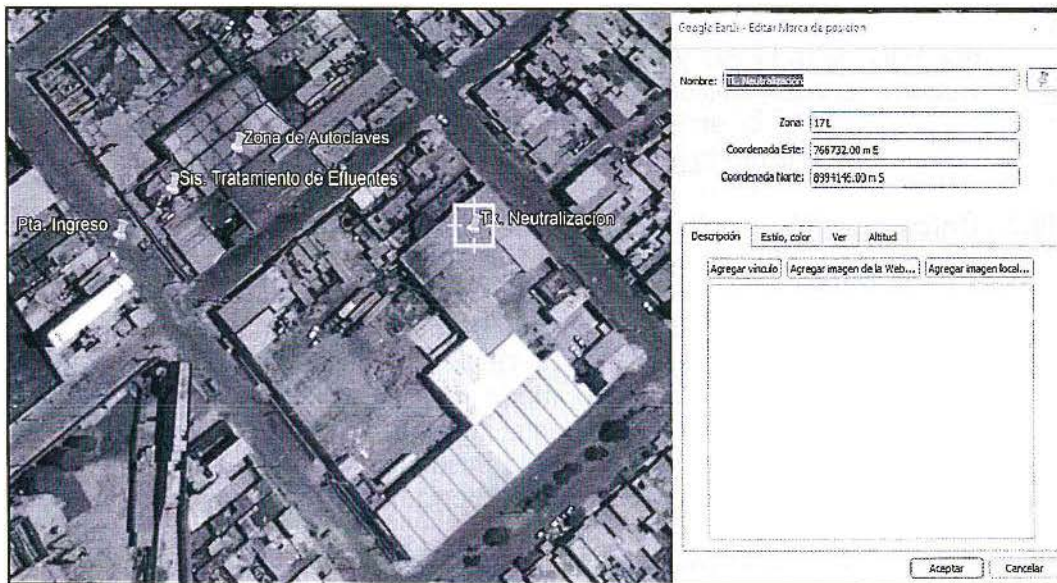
Zona de Autoclaves

Sis. Tratamiento de Efluentes

Pta. Ingreso

Tk. Neutralizacion

Google Earth - Editar Marca de posicion

Nombre: Tk. Neutralizacion

Zona: 17L

Coordenada Este: 766732.00 m E

Coordenada Norte: 8994146.00 m S

Descripción | Estilo, color | Ver | Altitud

Agregar vínculo | Agregar imagen de la Web... | Agregar imagen local...

Aceptar | Cancelar